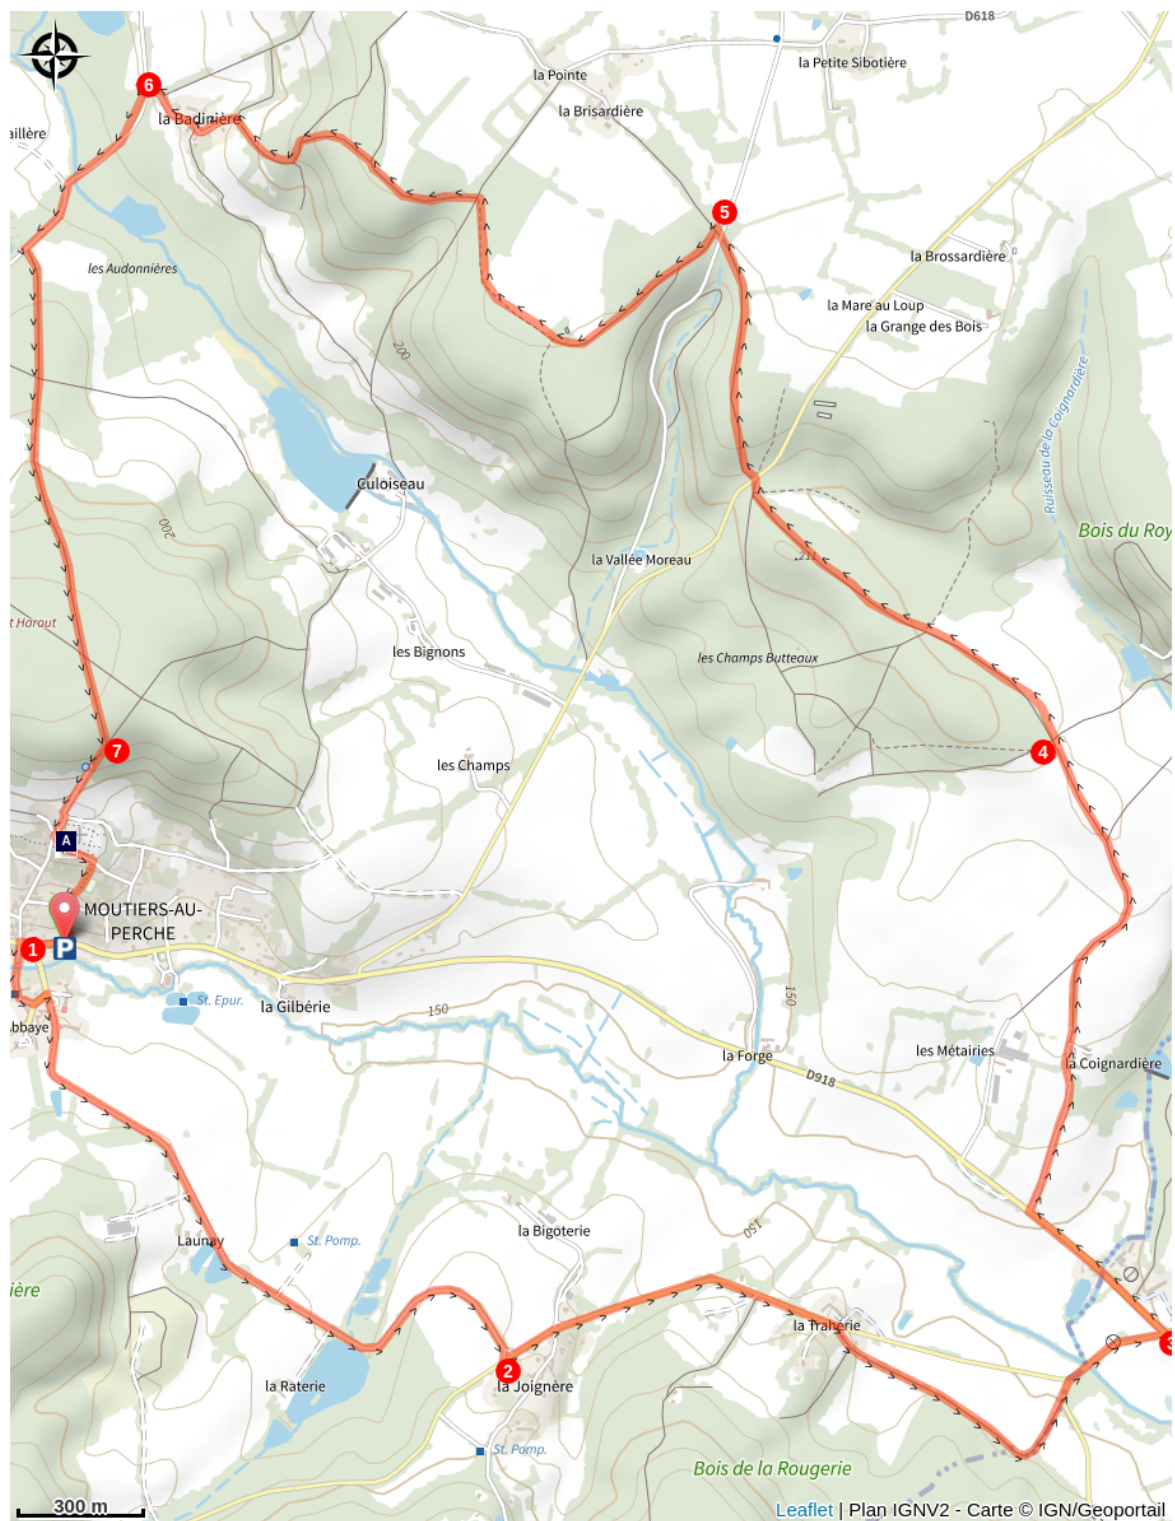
D618
la Pointe
la Petite Sibotière
6
la Badinière
la Brisardière
aillère
5
la Brossardière
les Audonnières
la Mare au Loup
la Grange des Bois
200
Ruisseau de la Coignardière
Culoiseau
Bois du Roy
200
la Vallée Moreau
211
t Harout
les Bignons
les Champs Butteaux
7
les Champs
4
A
MOUTIERS-AU-PERCHE
1
P
St. Epur.
la Gilbérie
150
150
bbaye
la Forge
D918
les Métairies
la Coignardière
Launay
St. Pomp.
la Bigoterie
150
ière
la Traherie
3
2
la Raterie
la Joignère
St. Pomp.
Bois de la Rougerie
300 m
Leaflet | Plan IGNV2 - Carte © IGN/Geoportail